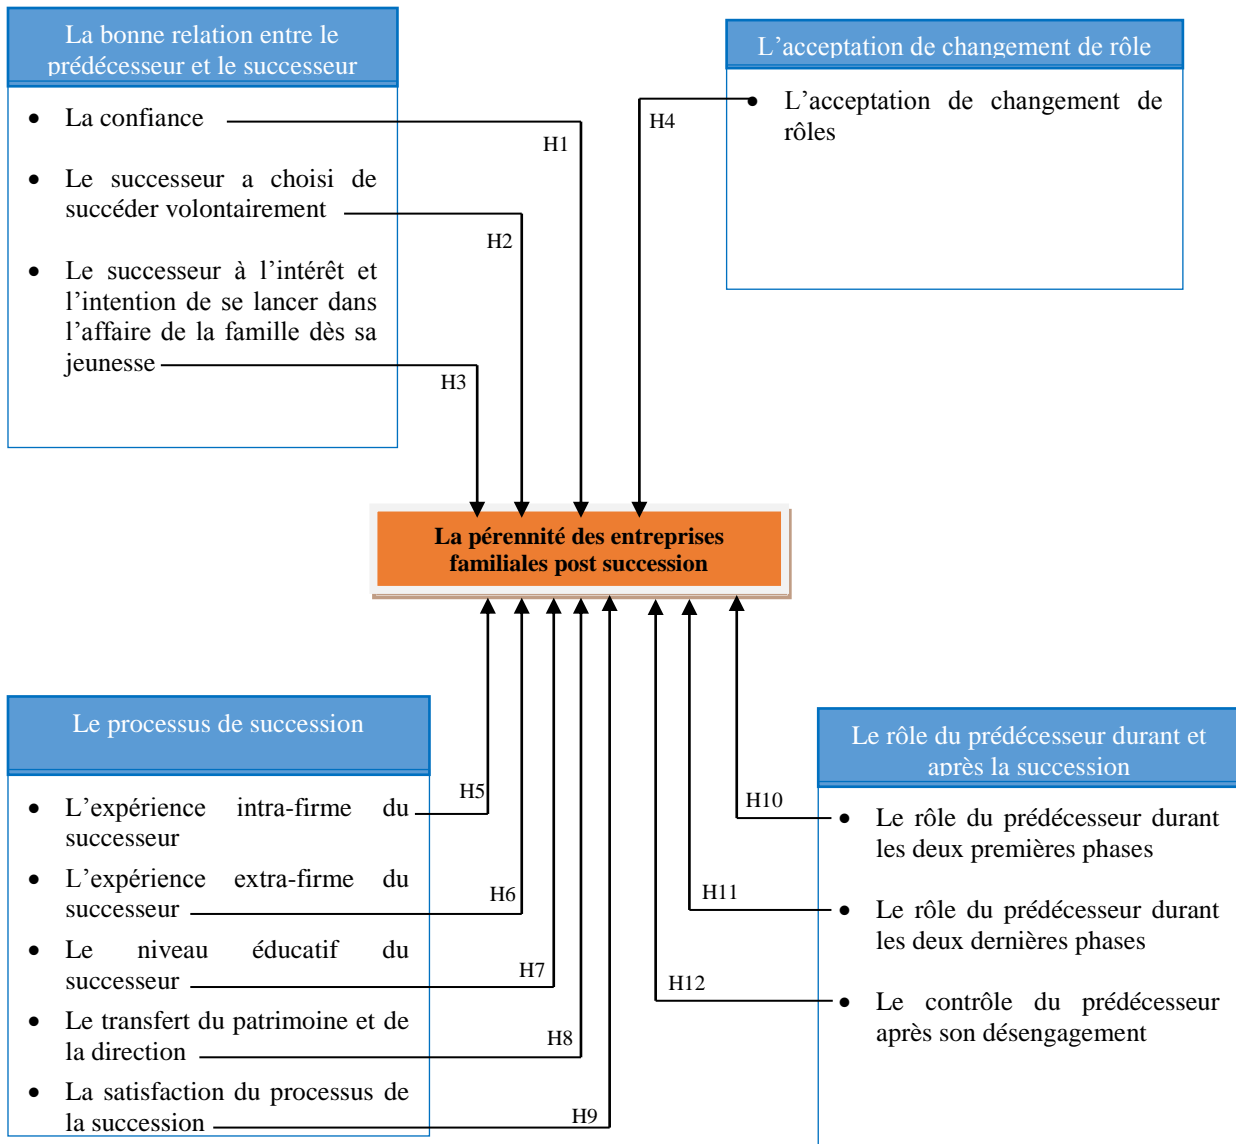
La bonne relation entre le prédécesseur et le successeur

- La confiance
- Le successeur a choisi de succéder volontairement
- Le successeur à l'intérêt et l'intention de se lancer dans l'affaire de la famille dès sa jeunesse

H1

H2

H3

L'acceptation de changement de rôle

- L'acceptation de changement de rôles

H4

La pérennité des entreprises familiales post succession

Le processus de succession

- L'expérience intra-firme du successeur
- L'expérience extra-firme du successeur
- Le niveau éducatif du successeur
- Le transfert du patrimoine et de la direction
- La satisfaction du processus de la succession

H5

H6

H7

H8

H9

Le rôle du prédécesseur durant et après la succession

- Le rôle du prédécesseur durant les deux premières phases
- Le rôle du prédécesseur durant les deux dernières phases
- Le contrôle du prédécesseur après son désengagement

H10

H11

H12